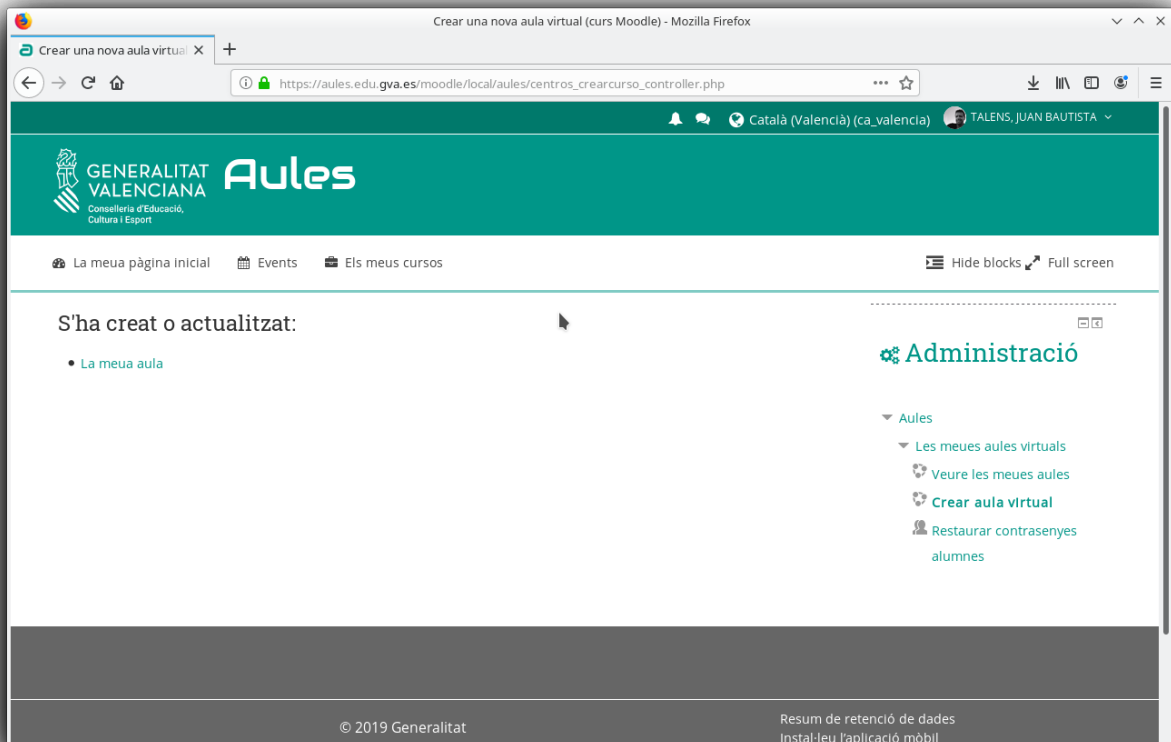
Crear una nova aula virtual (curs Moodle) - Mozilla Firefox

Crear una nova aula virtual ×

https://aules.edu.gva.es/moodle/local/aules/centros_crearcurso_controller.php

Català (València) (ca_valencia) TALENS, JUAN BAUTISTA

GENERALITAT VALENCIANA
Conselleria d'Educació, Cultura i Esport

Aules

La meua pàgina inicial Events Els meus cursos

Hide blocks Full screen

S'ha creat o actualitzat:

- La meua aula

Administració

Aules
Les meues aules virtuals
Veure les meues aules
Crear aula virtual
Restaurar contrasenyes alumnes

© 2019 Generalitat

Resum de retenció de dades
Instal·leu l'aplicació mòbil